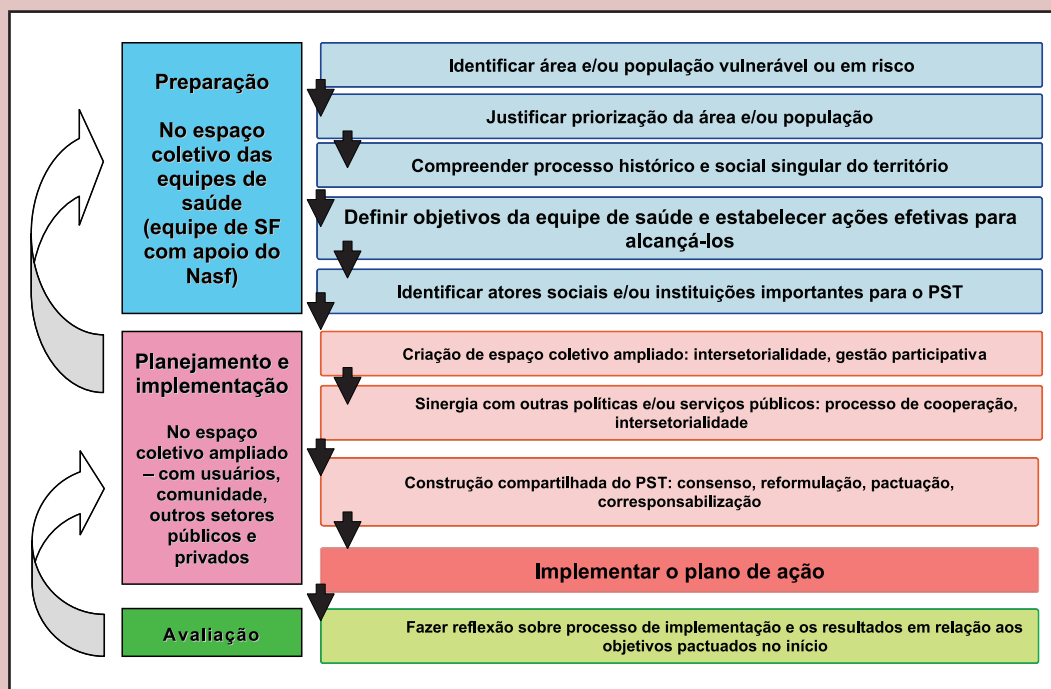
Preparação

No espaço coletivo das equipes de saúde (equipe de SF com apoio do Nasf)

Identificar área e/ou população vulnerável ou em risco

Justificar priorização da área e/ou população

Compreender processo histórico e social singular do território

Definir objetivos da equipe de saúde e estabelecer ações efetivas para alcançá-los

Identificar atores sociais e/ou instituições importantes para o PST

Planejamento e implementação

No espaço coletivo ampliado – com usuários, comunidade, outros setores públicos e privados

Criação de espaço coletivo ampliado: intersetorialidade, gestão participativa

Sinergia com outras políticas e/ou serviços públicos: processo de cooperação, intersetorialidade

Construção compartilhada do PST: consenso, reformulação, pactuação, corresponsabilização

Implementar o plano de ação

Avaliação

Fazer reflexão sobre processo de implementação e os resultados em relação aos objetivos pactuados no início